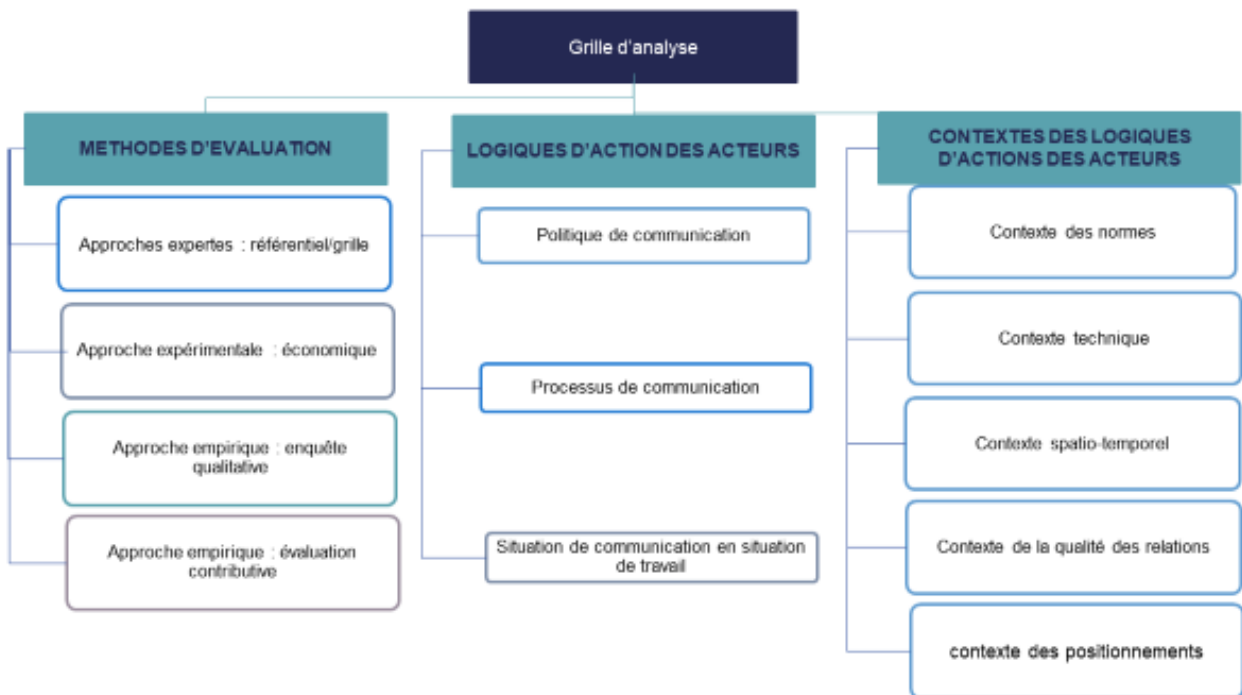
Grille d'analyse

METHODES D'EVALUATION

Approches expertes : référentiel/grille

Approche expérimentale : économique

Approche empirique : enquête qualitative

Approche empirique : évaluation contributive

LOGIQUES D'ACTION DES ACTEURS

Politique de communication

Processus de communication

Situation de communication en situation de travail

CONTEXTES DES LOGIQUES D'ACTIONS DES ACTEURS

Contexte des normes

Contexte technique

Contexte spatio-temporel

Contexte de la qualité des relations

contexte des positionnements